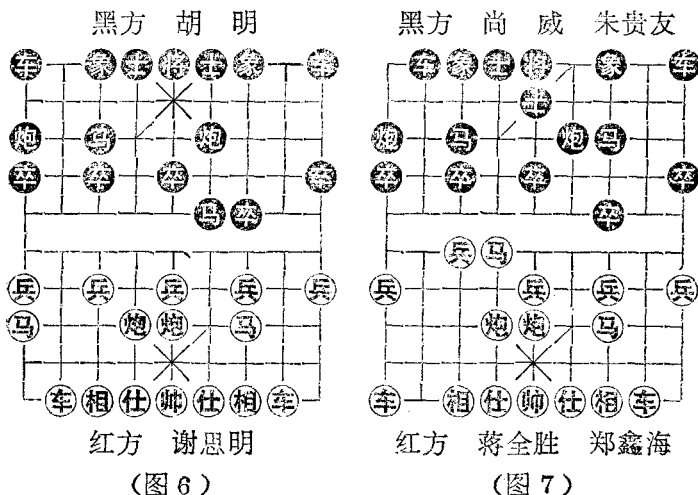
黑方 胡明

车 象 士 将 士 象 车
炮 马 炮
卒 卒 卒 卒
马 卒

兵 兵 兵 兵 兵
马 炮 炮 马
车 相 仕 帅 仕 相 车

红方 谢思明

(图 6)

黑方 尚威 朱贵友

车 象 士 将 象 车
士
炮 马 炮 马
卒 卒 卒 卒
卒

兵 马
兵 兵 兵 兵
炮 炮 马
车 相 仕 帅 仕 相 车

红方 蒋全胜 郑鑫海

(图 7)